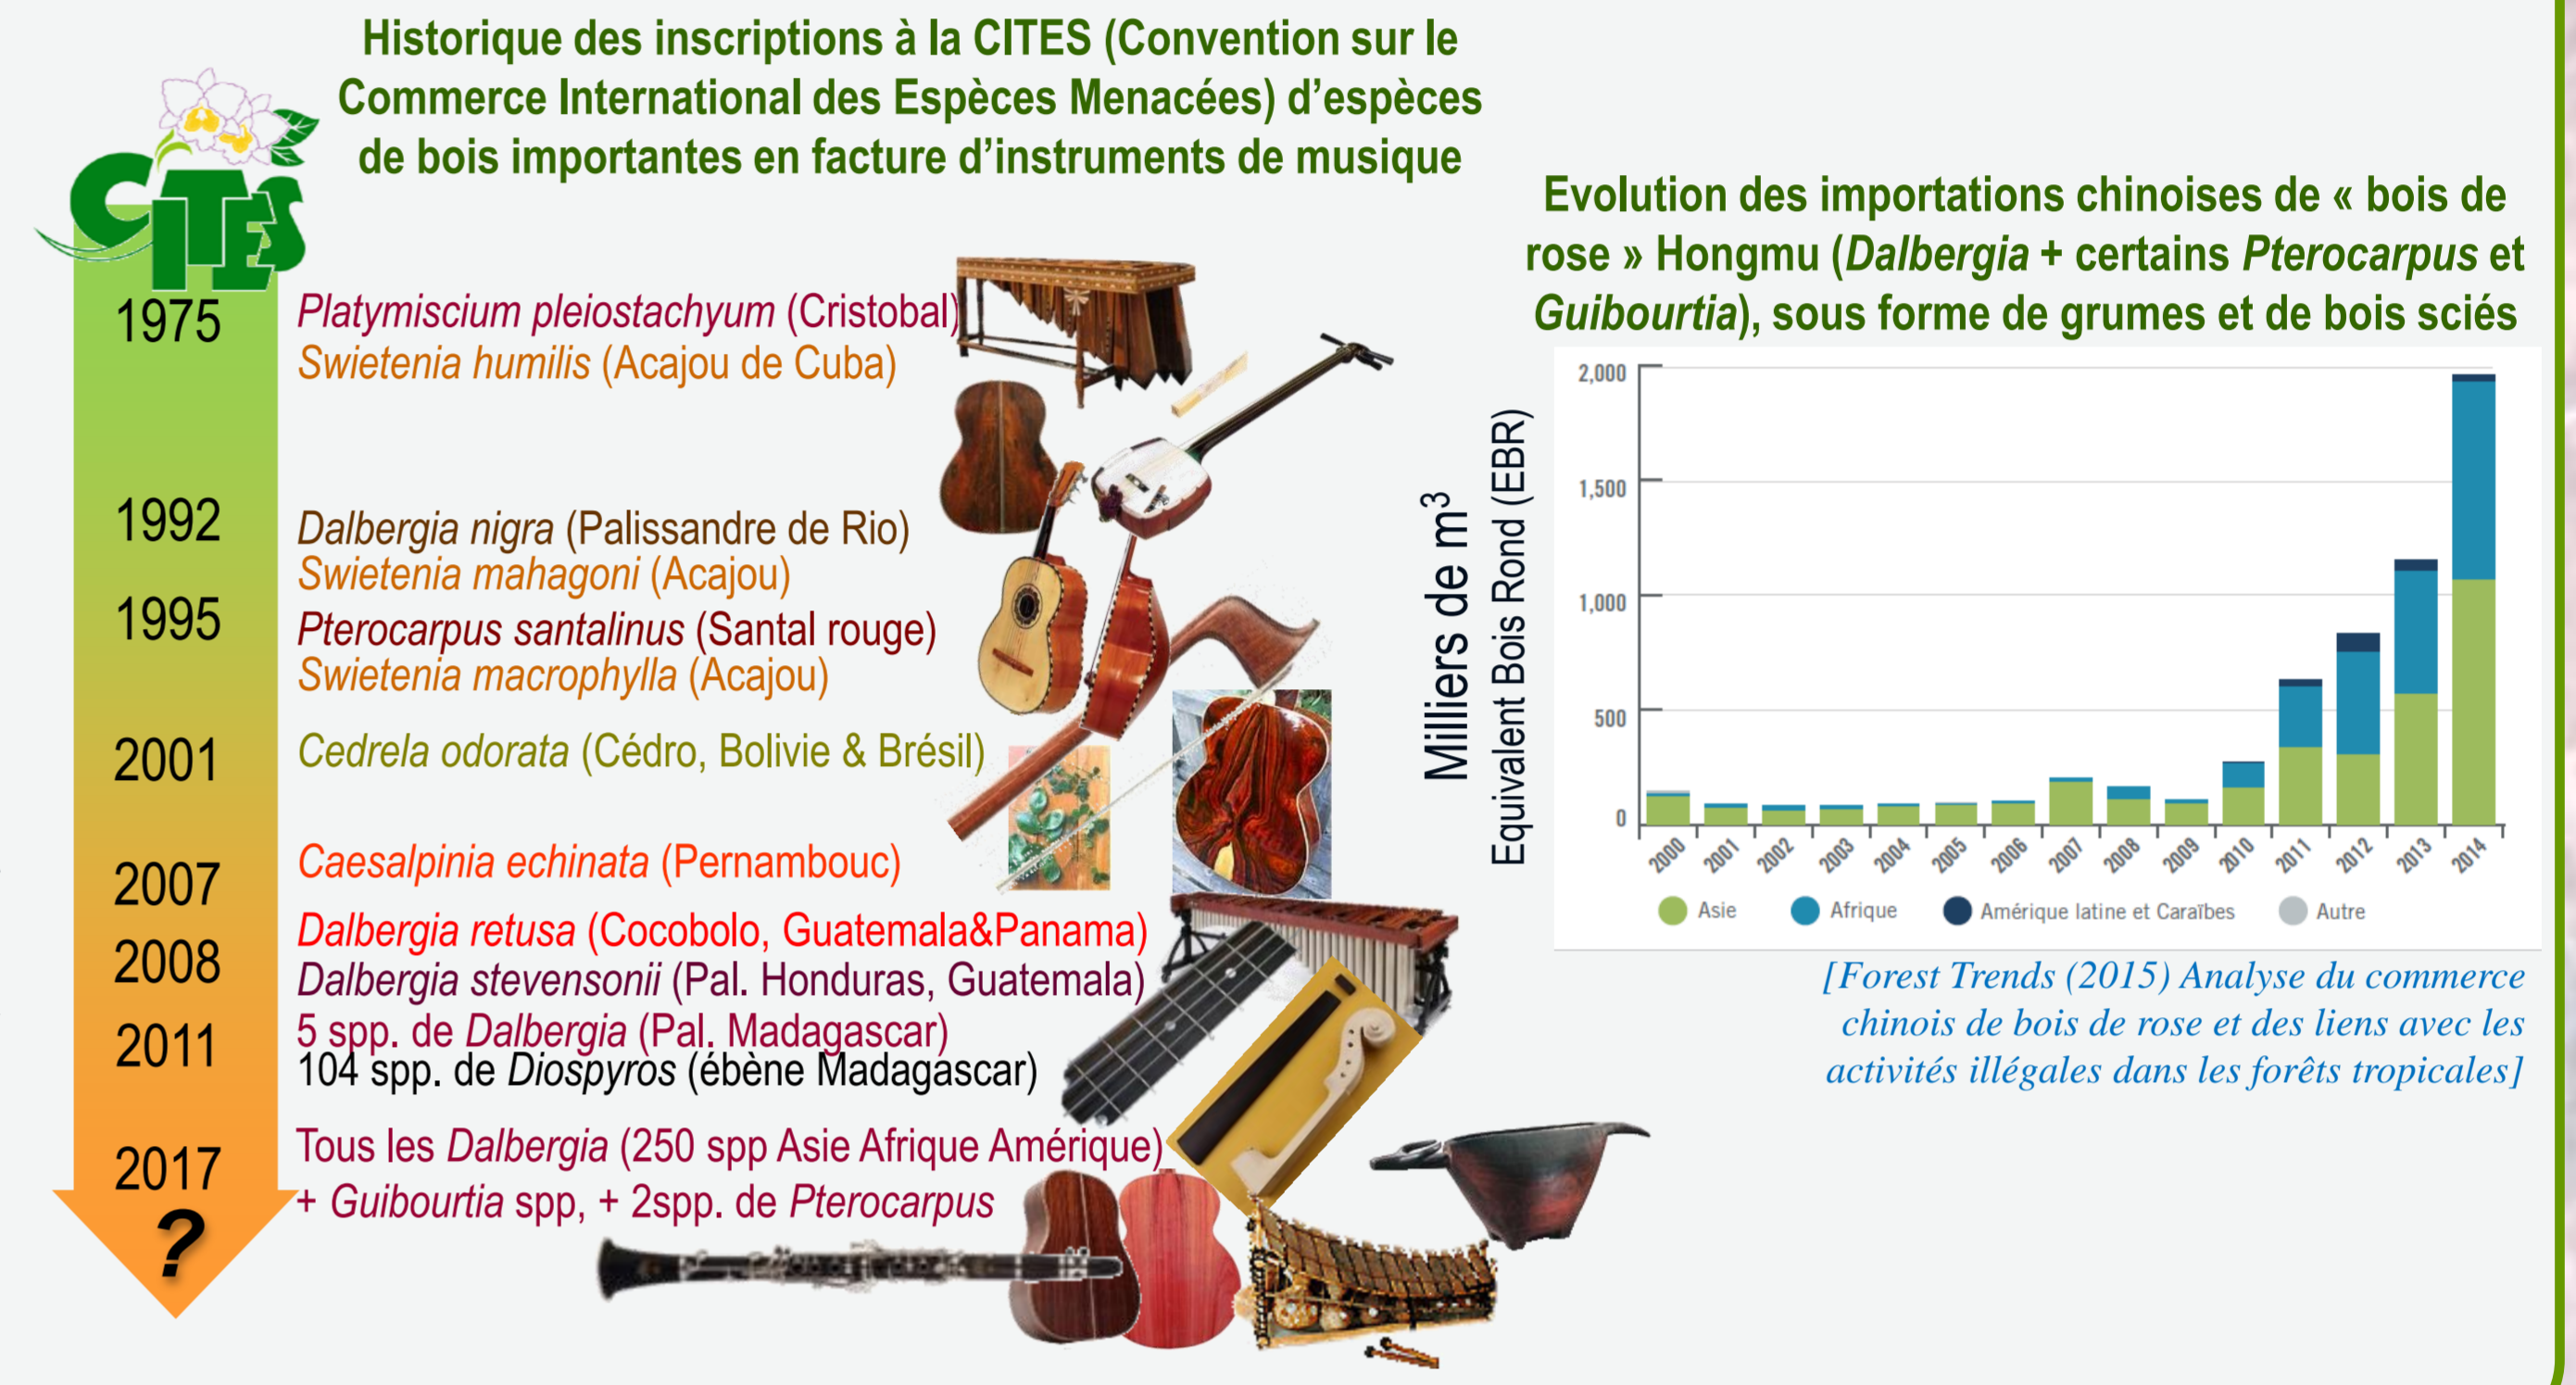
Historique des inscriptions à la CITES (Convention sur le Commerce International des Espèces Menacées) d'espèces de bois importantes en facture d'instruments de musique

CITES

1975 *Platymiscium pleiostachyum* (Cristobal)
*Swietenia humilis* (Acajou de Cuba)

1992 *Dalbergia nigra* (Palissandre de Rio)
*Swietenia mahagoni* (Acajou)

1995 *Pterocarpus santalinus* (Santal rouge)
*Swietenia macrophylla* (Acajou)

2001 *Cedrela odorata* (Cédro, Bolivie & Brésil)

2007 *Caesalpinia echinata* (Pernambouc)

2008 *Dalbergia retusa* (Cocobolo, Guatemala&Panama)
*Dalbergia stevensonii* (Pal. Honduras, Guatemala)

2011 5 spp. de *Dalbergia* (Pal. Madagascar)
104 spp. de *Diospyros* (ébène Madagascar)

2017 Tous les *Dalbergia* (250 spp Asie Afrique Amérique)
+ *Guibourtia* spp, + 2spp. de *Pterocarpus*

?

Evolution des importations chinoises de « bois de rose » Hongmu (*Dalbergia* + certains *Pterocarpus* et *Guibourtia*), sous forme de grumes et de bois sciés

Milliers de $m^3$
Equivalent Bois Rond (EBR)

2,000
1,500
1,000
500
0

2000 2001 2002 2003 2004 2005 2006 2007 2008 2009 2010 2011 2012 2013 2014

Asie Afrique Amérique latine et Caraïbes Autre

[Forest Trends (2015) Analyse du commerce chinois de bois de rose et des liens avec les activités illégales dans les forêts tropicales]